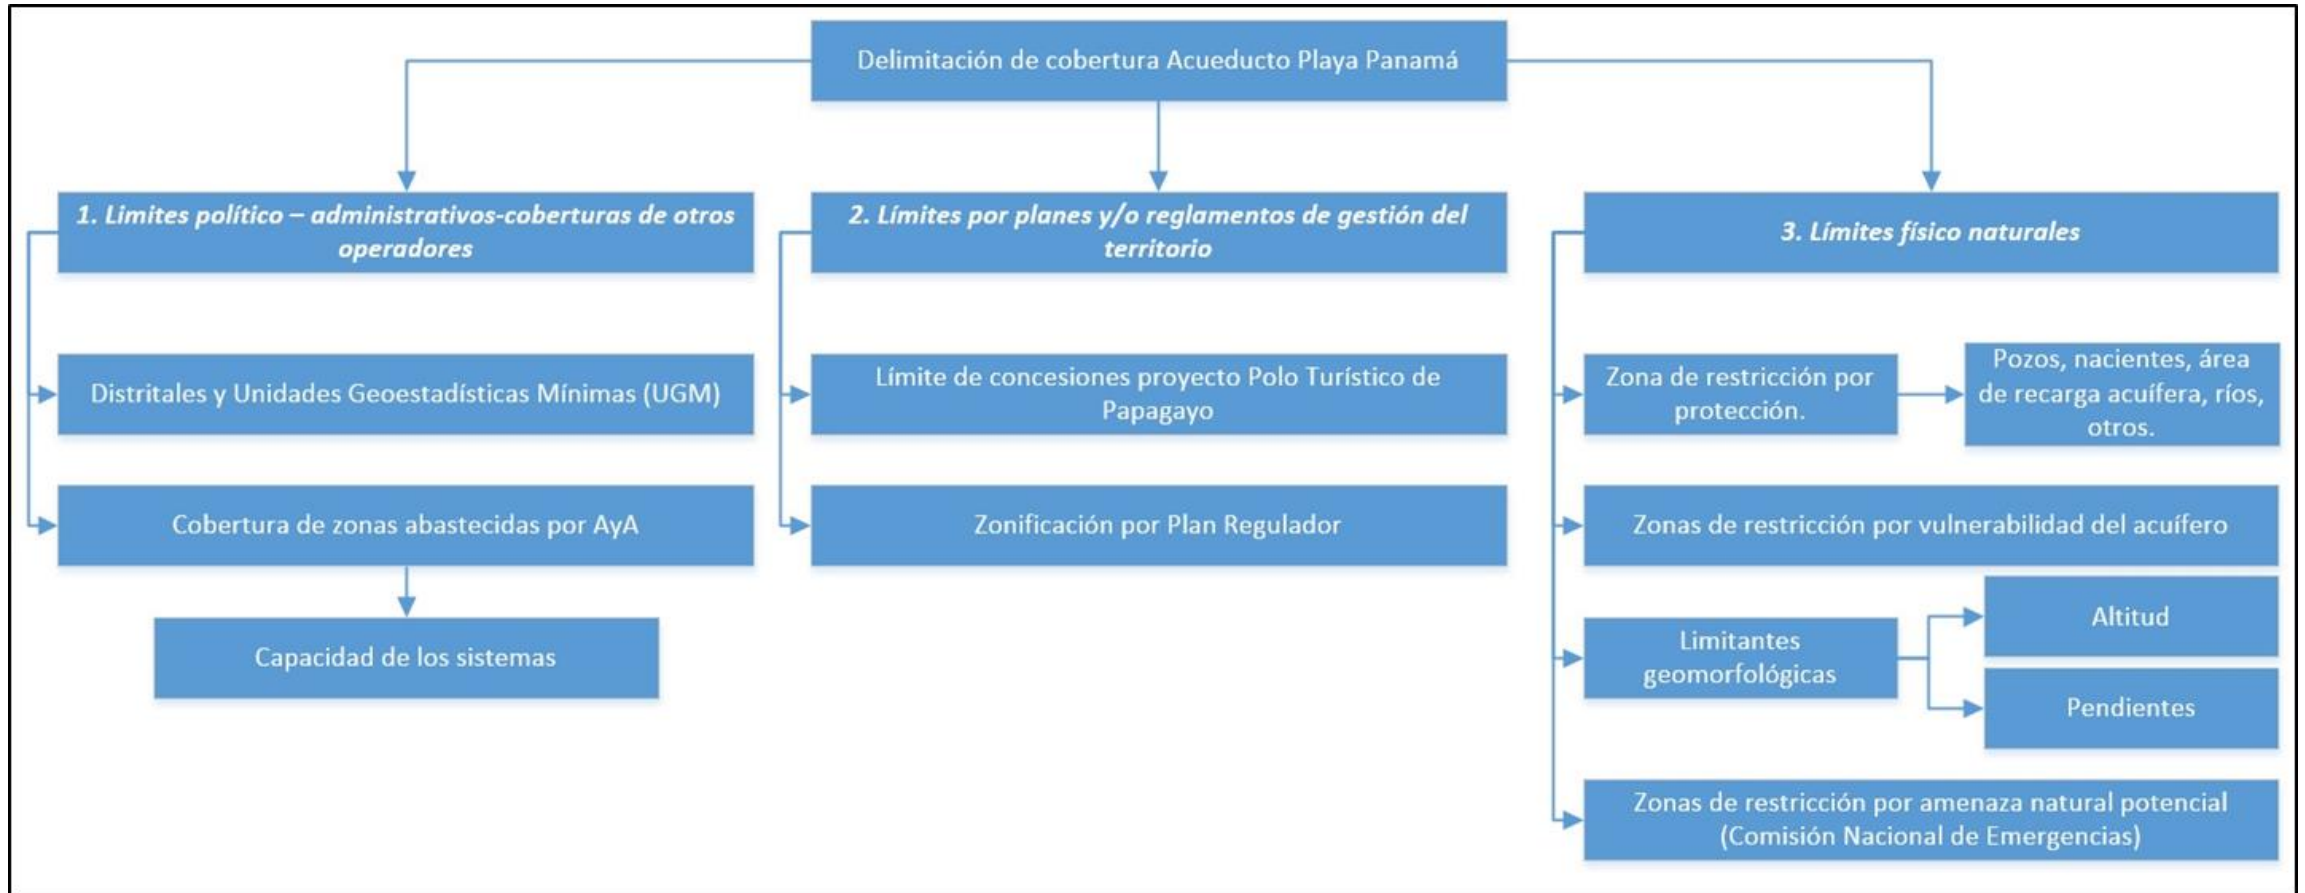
Delimitación de cobertura Acueducto Playa Panamá

1. Limites político – administrativos-coberturas de otros operadores

Distritales y Unidades Geoestadísticas Mínimas (UGM)

Cobertura de zonas abastecidas por AyA

Capacidad de los sistemas

2. Límites por planes y/o reglamentos de gestión del territorio

Límite de concesiones proyecto Polo Turístico de Papagayo

Zonificación por Plan Regulador

3. Límites físico naturales

Zona de restricción por protección.

Pozos, nacientes, área de recarga acuífera, ríos, otros.

Zonas de restricción por vulnerabilidad del acuífero

Limitantes geomorfológicas

Altitud

Pendientes

Zonas de restricción por amenaza natural potencial (Comisión Nacional de Emergencias)